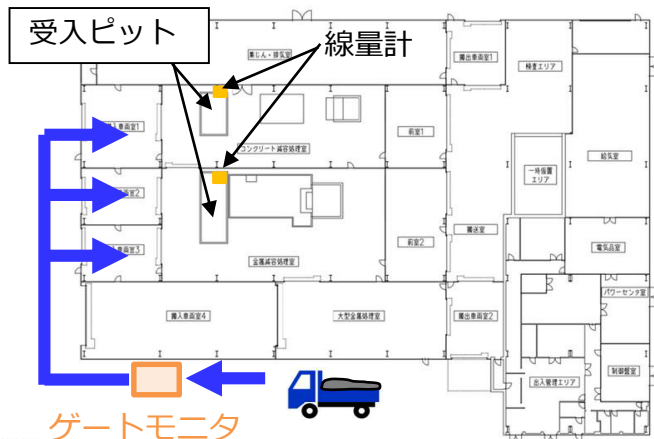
受入ピット

線量計

集じん・排気室

搬出車両室

検査エリア

搬入車両室1

コンクリート減容処理室

前室1

一時保管エリア

給気室

搬入車両室2

搬入車両室3

金属減容処理室

前室2

搬送室

電気品室

パワーセンタ室

搬入車両室4

大型金属処理室

搬出車両室2

出入管理エリア

制御室

ゲートモニタ